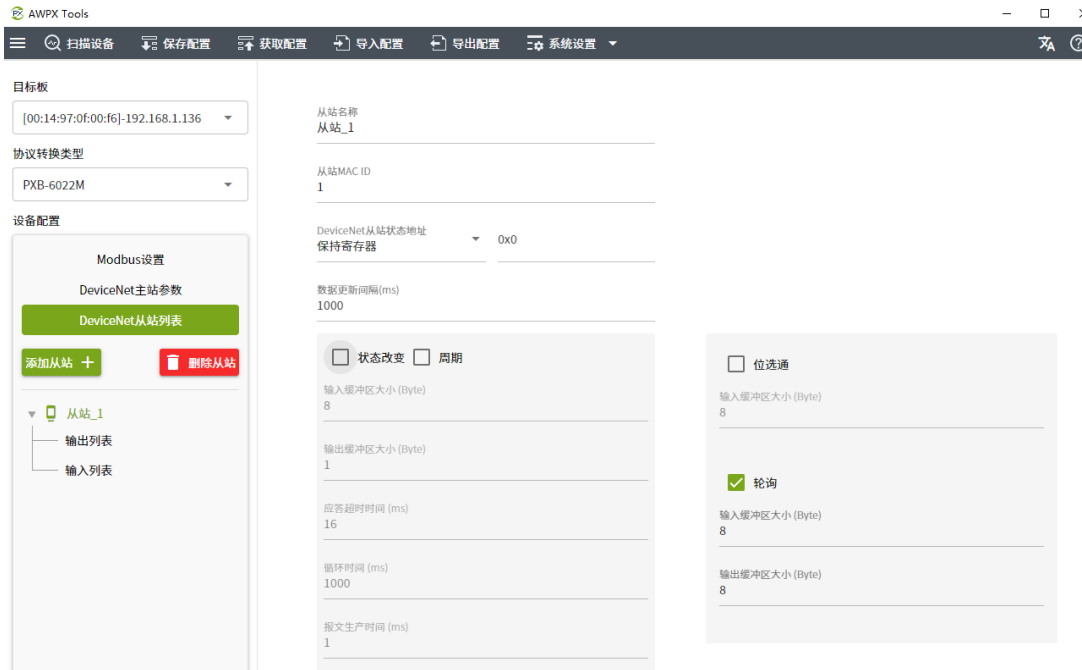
AWPX Tools

扫描设备 保存配置 获取配置 导入配置 导出配置 系统设置

目标板
[00:14:97:0f:00:f6]-192.168.1.136

协议转换类型
PXB-6022M

设备配置

Modbus设置
DeviceNet主站参数
DeviceNet从站列表

添加从站 +
删除从站

从站_1
输出列表
输入列表

从站名称
从站_1

从站MAC ID
1

DeviceNet从站状态地址
保持寄存器
0x0

数据更新间隔(ms)
1000

状态改变 周期

输入缓冲区大小 (Byte)
8

输出缓冲区大小 (Byte)
1

应答超时时间 (ms)
16

循环时间 (ms)
1000

报文生产时间 (ms)
1

位选通

输入缓冲区大小 (Byte)
8

轮询

输入缓冲区大小 (Byte)
8

输出缓冲区大小 (Byte)
8